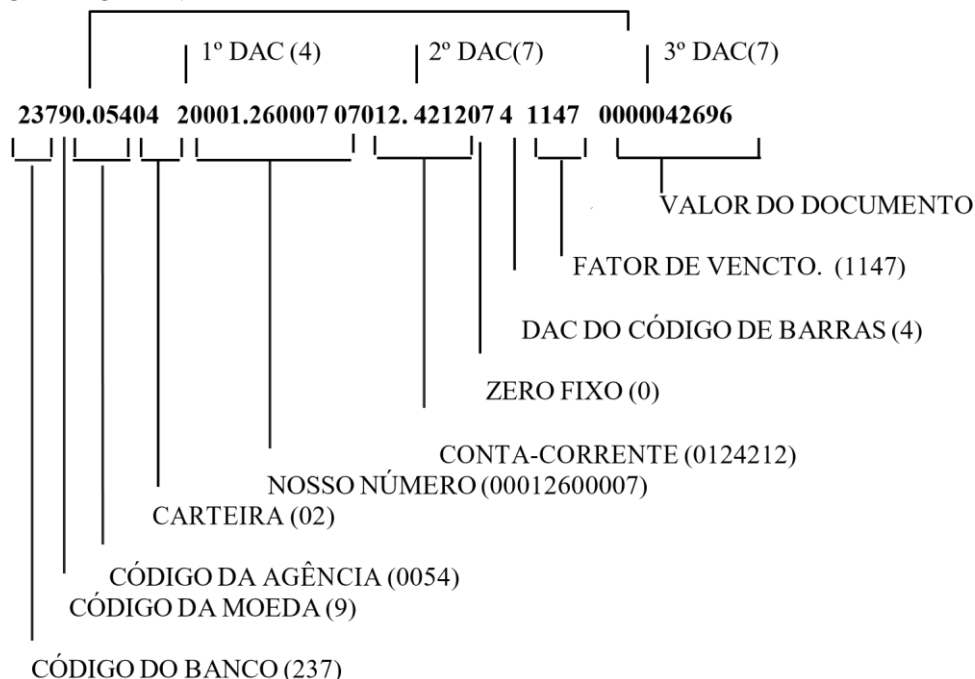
1º DAC (4)
2º DAC(7)
3º DAC(7)

23790.05404 20001.260007 07012. 421207 4 1147 0000042696

VALOR DO DOCUMENTO

FATOR DE VENCTO. (1147)

DAC DO CÓDIGO DE BARRAS (4)

ZERO FIXO (0)

CONTA-CORRENTE (0124212)

NOSSO NÚMERO (00012600007)

CARTEIRA (02)

CÓDIGO DA AGÊNCIA (0054)

CÓDIGO DA MOEDA (9)

CÓDIGO DO BANCO (237)